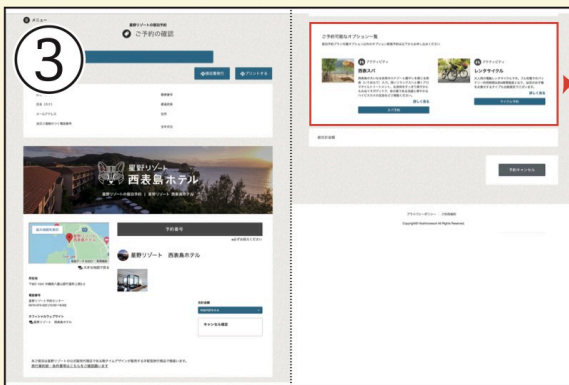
③

メニュー

星野リゾートの宿泊予約

ご予約の確認

宿泊者修正

プリントする

氏名 (カナ)

宿泊者数

メールアドレス

電話

星野リゾート
西表島ホテル

星野リゾートの宿泊予約 | 星野リゾート 西表島ホテル

予約番号

星野リゾート 西表島ホテル

キャンセル確定

ご予約可能なオプション一覧

アクティビティ

西表入パ

詳しく見る

アクティビティ

レンタサイクル

詳しく見る

予約のキャンセル

Copyright© Hoshinoresort All Rights Reserved.